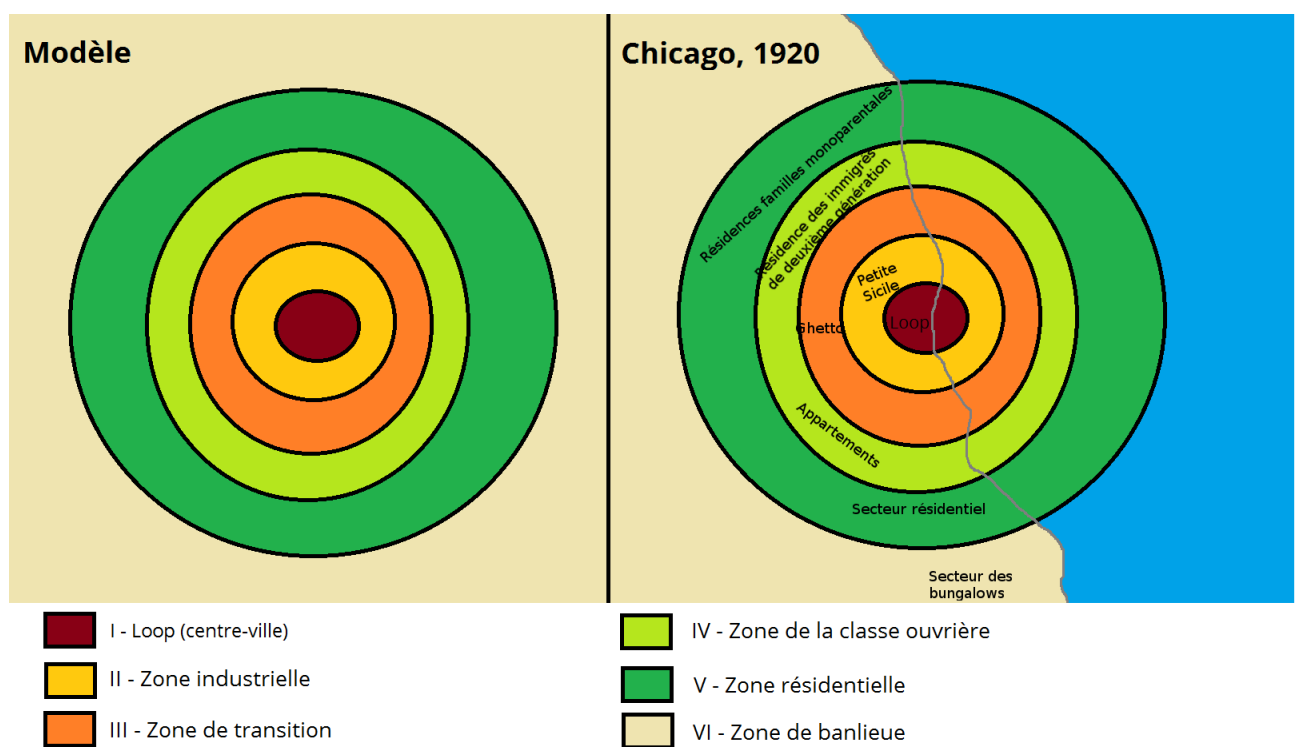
Modèle

Chicago, 1920

Résidences familles monoparentales

Résidence des immigrés de deuxième génération

Petite Sicile

Ghetto

Loop

Appartements

Secteur résidentiel

Secteur des bungalows

I - Loop (centre-ville)

II - Zone industrielle

III - Zone de transition

IV - Zone de la classe ouvrière

V - Zone résidentielle

VI - Zone de banlieue